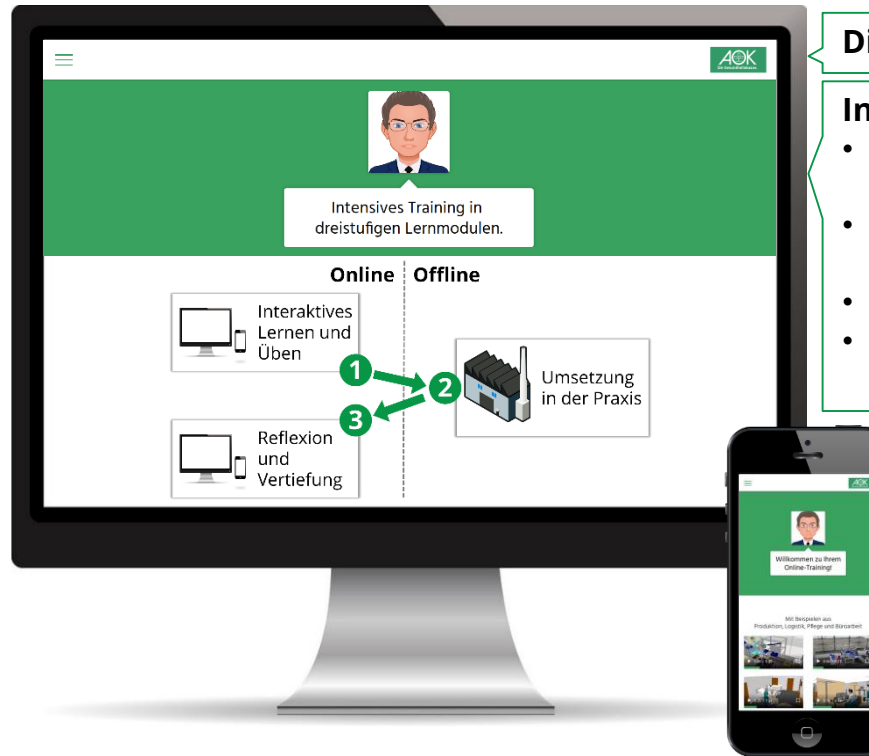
AOK
Die Gesundheitskasse.

Intensives Training in dreistufigen Lernmodulen.

Online Offline

Interaktives Lernen und Üben

1

2

3

Umsetzung in der Praxis

Reflexion und Vertiefung

Di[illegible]

In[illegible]

AOK

Willkommen zu Ihrem Online-Training!

Mit Beispielen aus Produktion, Logistik, Pflege und Büroarbeit